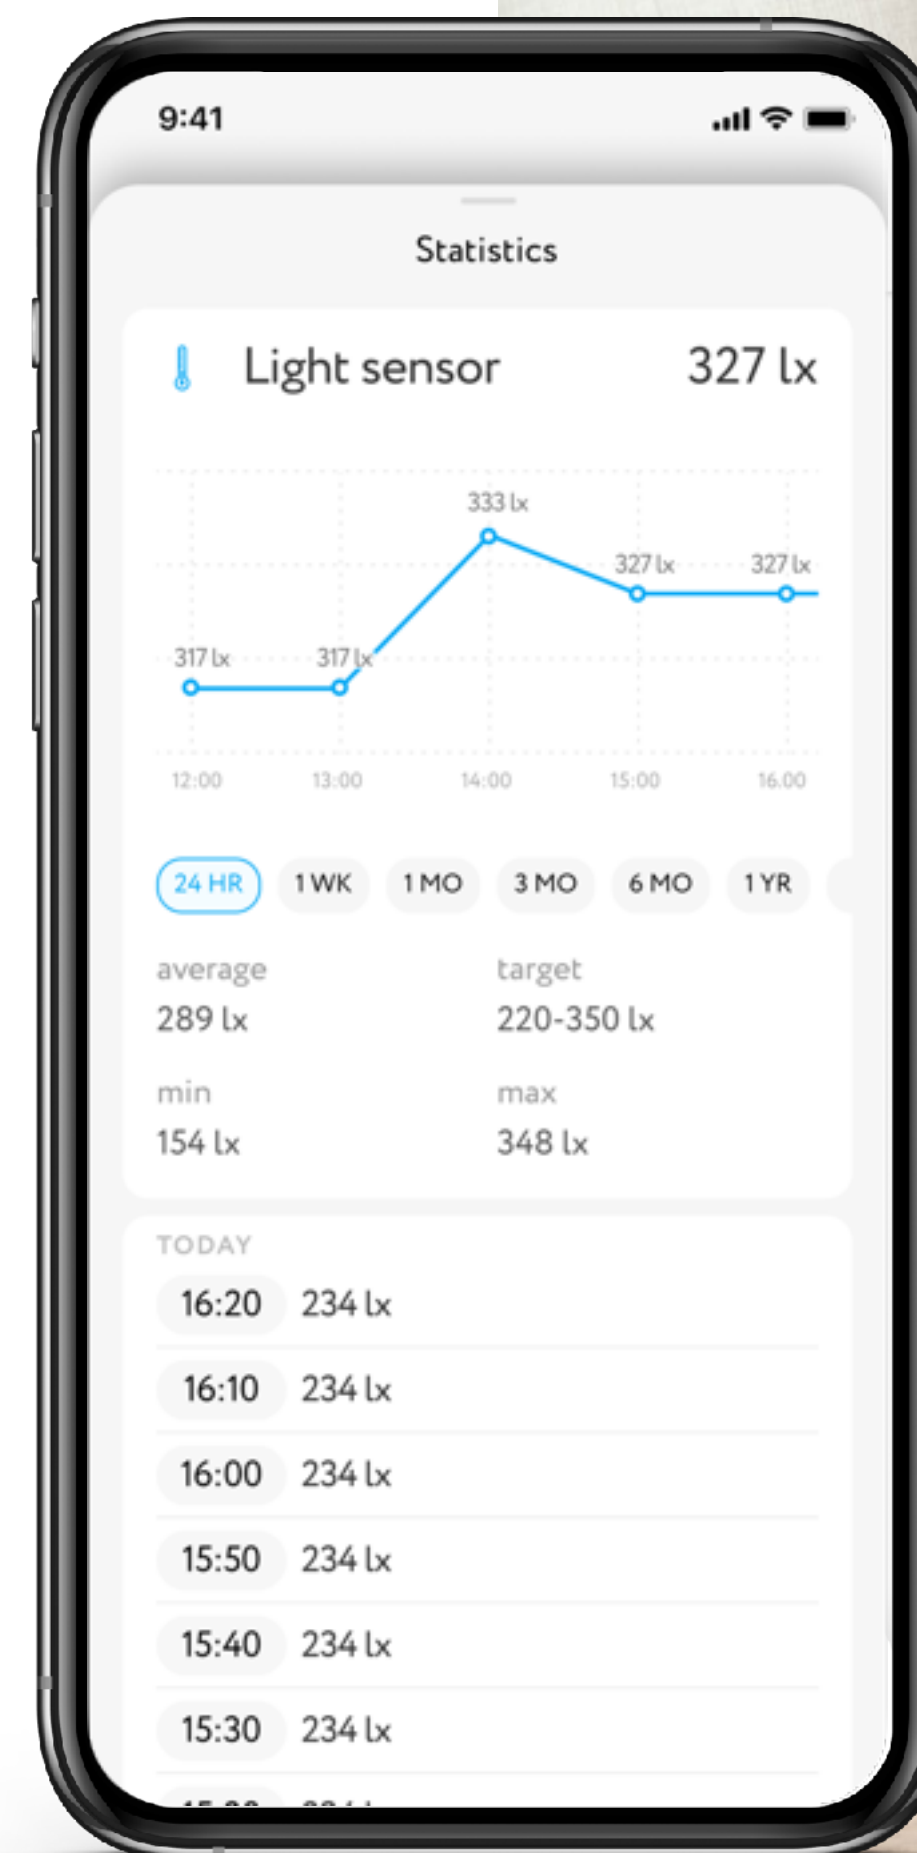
9:41

Statistics

Light sensor 327 lx

333 lx
327 lx 327 lx
317 lx 317 lx

12:00 13:00 14:00 15:00 16.00

24 HR 1 WK 1 MO 3 MO 6 MO 1 YR

average
289 lx

target
220-350 lx

min
154 lx

max
348 lx

TODAY

16:20 234 lx

16:10 234 lx

16:00 234 lx

15:50 234 lx

15:40 234 lx

15:30 234 lx

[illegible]